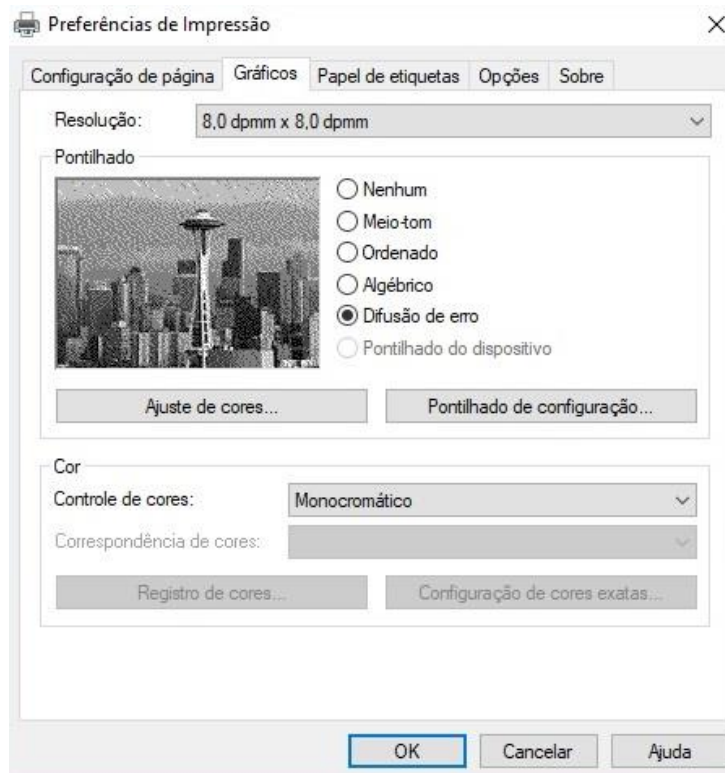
Preferências de Impressão

×

Configuração de página | Gráficos | Papel de etiquetas | Opções | Sobre

Resolução: 8,0 dpmm x 8,0 dpmm

Pontilhado

Nenhum
Meio-tom
Ordenado
Algébrico
Difusão de erro
Pontilhado do dispositivo

Ajuste de cores...

Pontilhado de configuração...

Cor

Controle de cores: Monocromático

Correspondência de cores:

Registro de cores...

Configuração de cores exatas...

OK

Cancelar

Ajuda